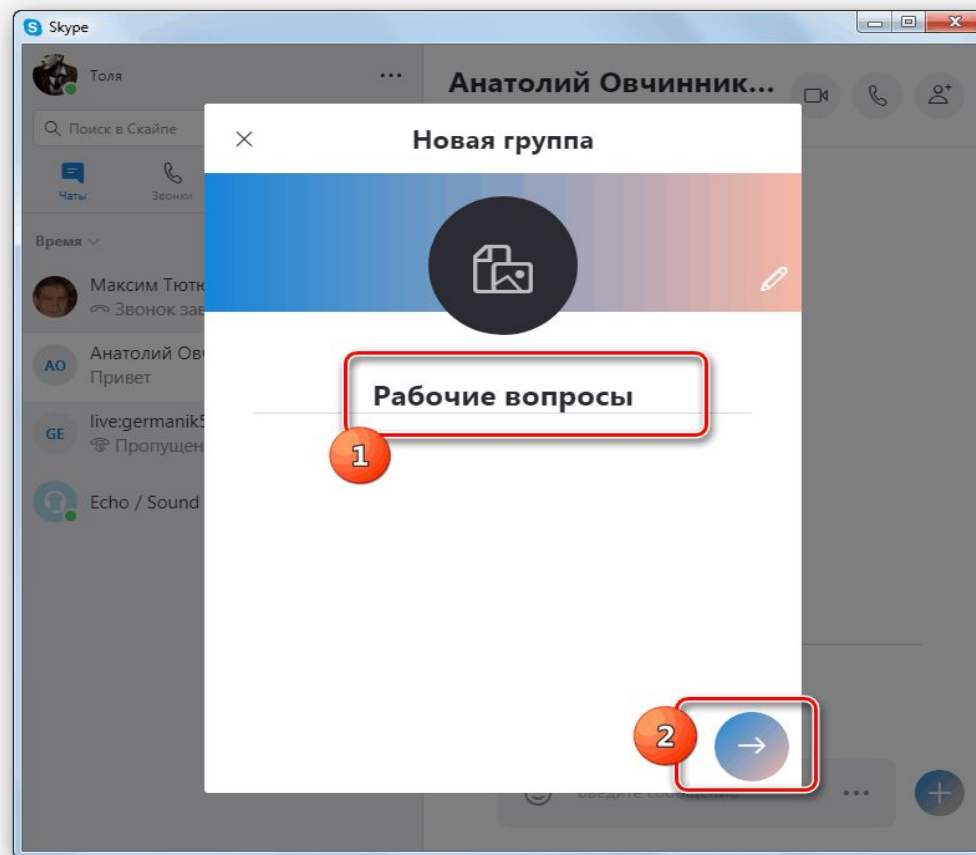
Skype

Толя

Поиск в Скайпе

Чаты

Звонки

Время

Максим Тютю
Звонок зав

AO
Анатолий Ови
Привет

GE
live:germanik5
Пропущен

Echo / Sound

Анатолий Овчинник...

Новая группа

Рабочие вопросы

1

2

Введите сообщение